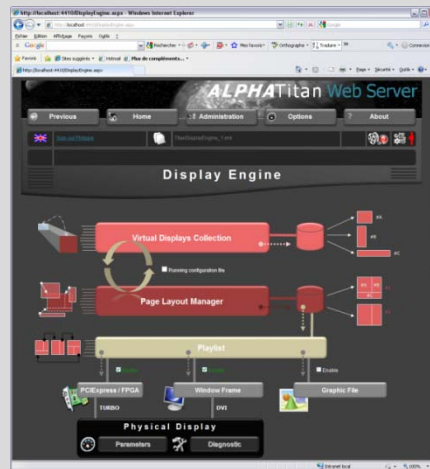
http://localhost:4410/DisplayEngine.aspx - Windows Internet Explorer

Fichier Edition Affichage Favoris Outils ?

Google

Rechercher

Mes favoris

Orthographe

Traduire

Connexion

Favoris

Sites suggérés

Hotmail

Plus de compléments

http://localhost:4410/DisplayEngine.aspx

Page

Sécurité

Outils

ALPHATitan Web Server

Previous

Home

Administration

Options

About

Display Engine

Virtual Displays Collection

Running configuration file

Page Layout Manager

Playlist

PCIExpress / FPGA

Window Frame

Graphic File

Enable

TURBO

DVI

Physical Display

Parameters

Diagnostic

Intranet local

100%